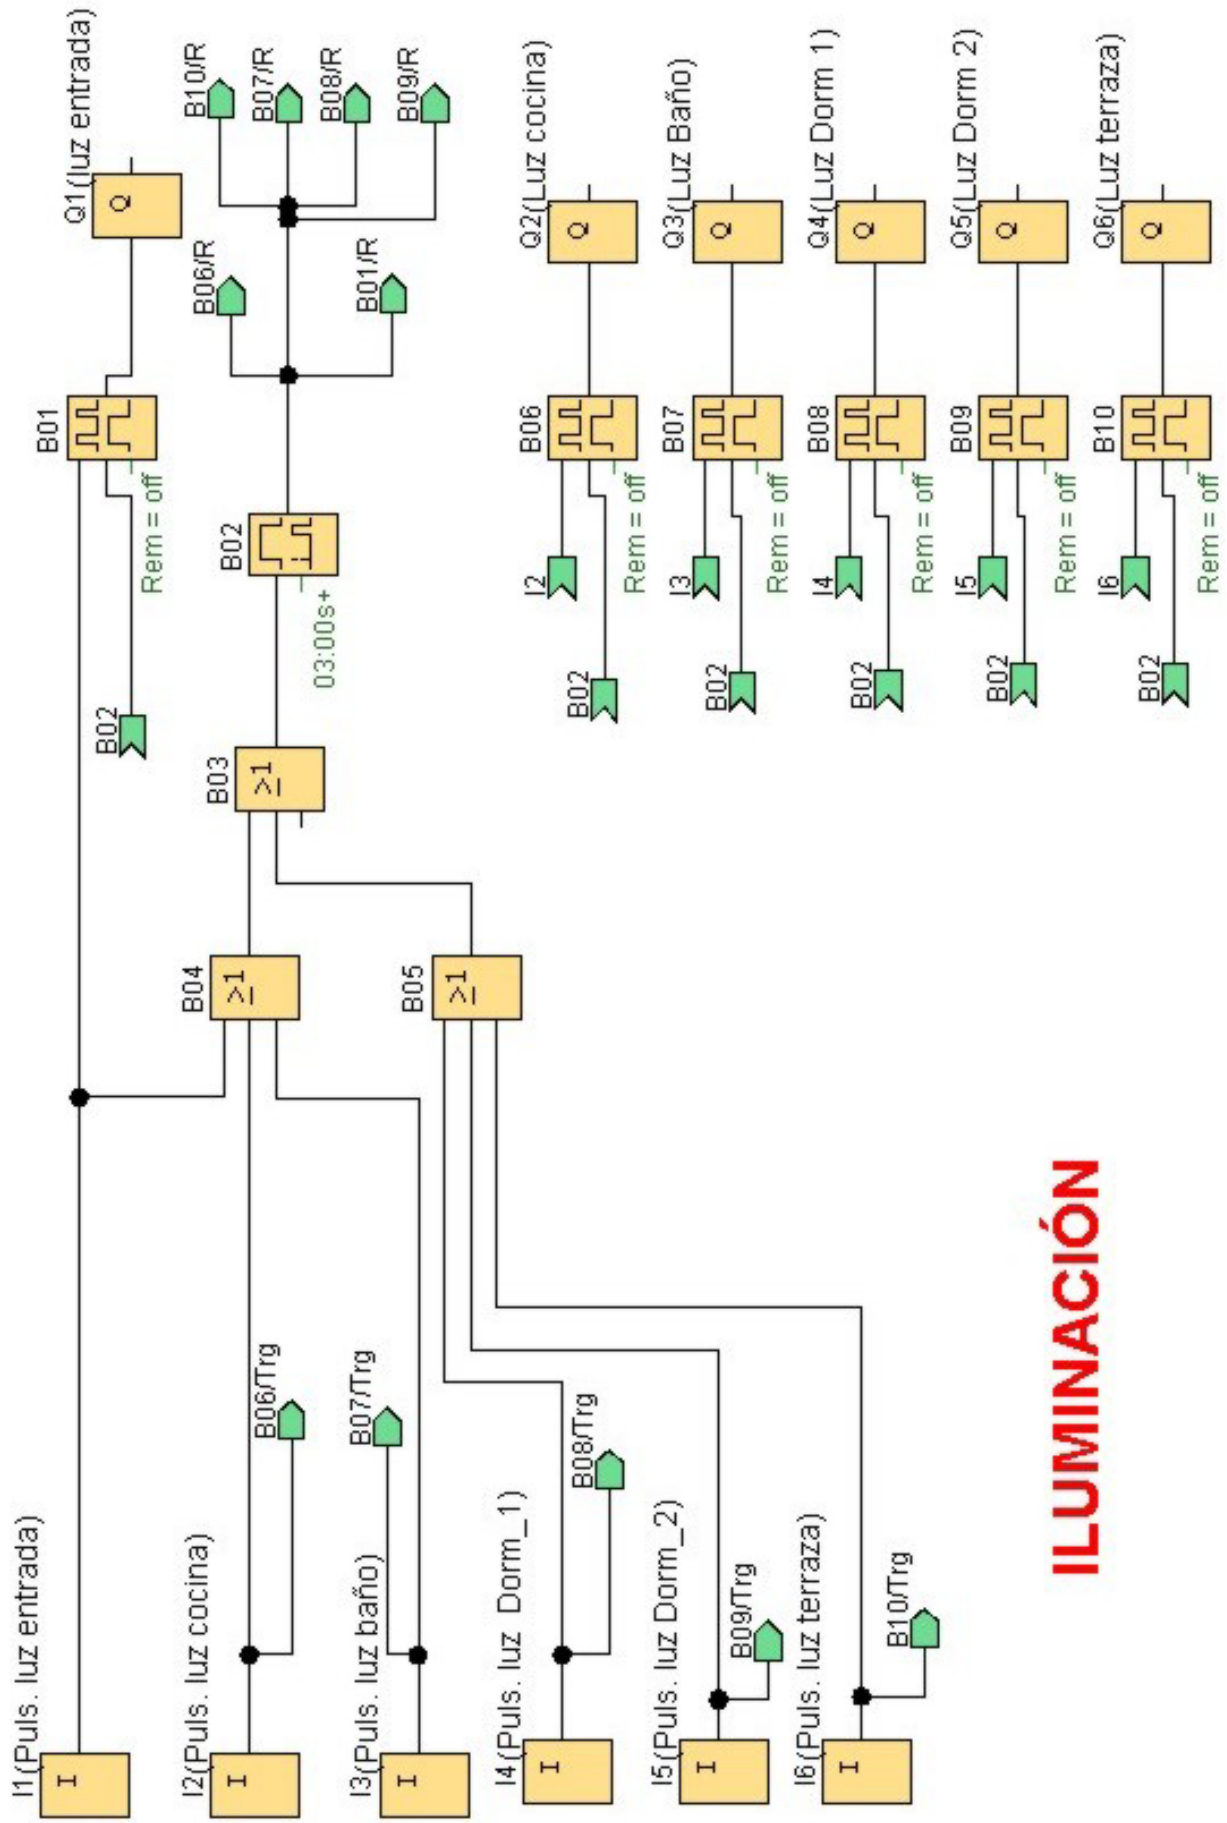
ILUMINACIÓN

I1(Puls. luz entrada)
I
I2(Puls. luz cocina)
I
I3(Puls. luz baño)
I
I4(Puls. luz Dorm_1)
I
I5(Puls. luz Dorm_2)
I
I6(Puls. luz terraza)
I

B06/Trg
B07/Trg
B08/Trg
B09/Trg
B10/Trg

B04
$\geq 1$
B05
$\geq 1$
B03
$\geq 1$

B02
Rem = off
B01
B02
03:00s+

Q1(luz entrada)
Q
B06/R
B01/R
B10/R
B07/R
B08/R
B09/R

I2
B02
Rem = off
B06
Q2(Luz cocina)
Q

I3
B02
Rem = off
B07
Q3(Luz Baño)
Q

I4
B02
Rem = off
B08
Q4(Luz Dorm 1)
Q

I5
B02
Rem = off
B09
Q5(Luz Dorm 2)
Q

I6
B02
Rem = off
B10
Q6(Luz terraza)
Q